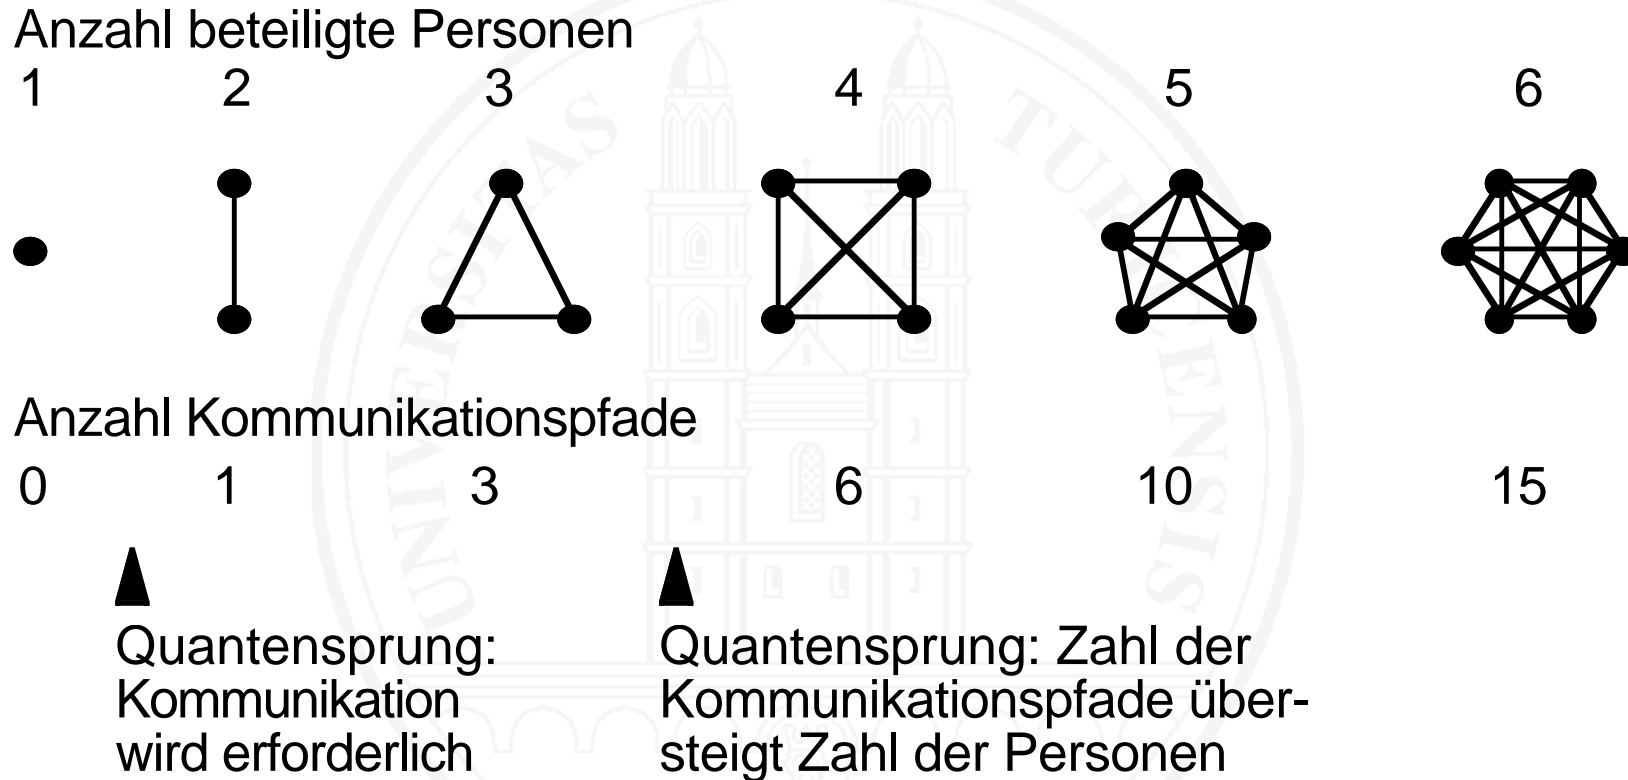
Anzahl beteiligte Personen
1 2 3 4 5 6

Anzahl Kommunikationspfade
0 1 3 6 10 15

Quantensprung: Kommunikation wird erforderlich

Quantensprung: Zahl der Kommunikationspfade übersteigt Zahl der Personen